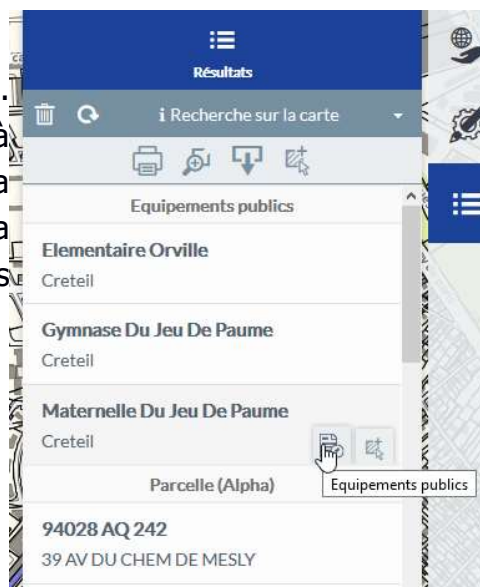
Résultats

i Recherche sur la carte

Equipements publics

Elementaire Orville
Creteil

Gymnase Du Jeu De Paume
Creteil

Maternelle Du Jeu De Paume
Creteil

Equipements publics

Parcelle (Alpha)

94028 AQ 242
39 AV DU CHEM DE MESLY